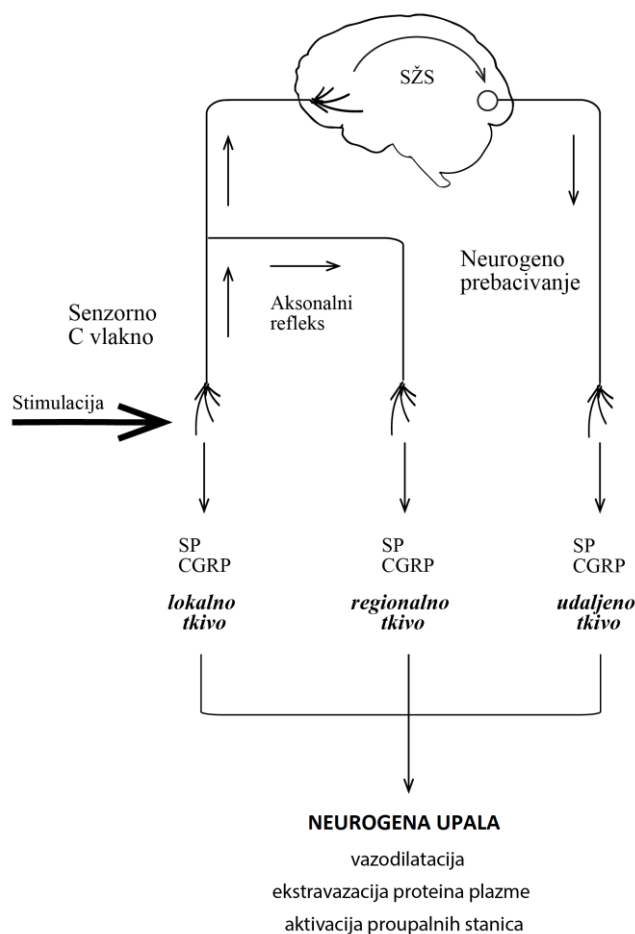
SŽS

Neurogeno prebacivanje

Aksonalni refleks

Senzorno C vlakno

Stimulacija

SP
CGRP
lokalno tkivo

SP
CGRP
regionalno tkivo

SP
CGRP
udaljeno tkivo

NEUROGENA UPALA
vazodilatacija
ekstravazacija proteina plazme
aktivacija proupalnih stanica